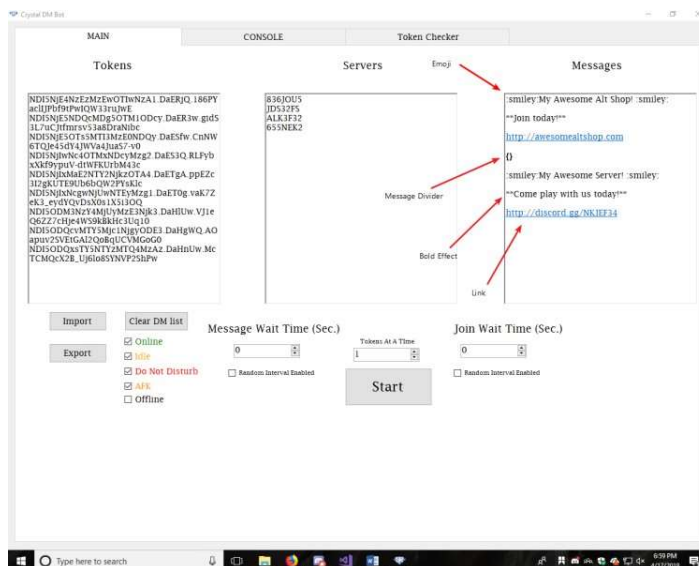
Crystal DM Bot

MAIN | CONSOLE | Token Checker

Tokens

NDI5NjE4NzEzMzEwOTIwNzA1.DaERJQ.186PYacIJPbf9tPwIQW33ruJWE
NDI5NjE5NDQcMDg5OTM1ODcy.DaER3w.gid53L7uCJtfmrsv53a8DraNibc
NDI5NjE5OTs5MTI3MzE0NDQy.DaE5fw.CnNW6TQIe45dY4JWVa4Jua57-v0
NDI5NjIwNc4OTMxNDcyMzg2.DaE53Q.RLFybxXkf9ypuV-dtWFKUrbM43c
NDI5NjIxMaE2NTY2NjkzOTA4.DaETgA.ppEZc3l2gKUTE9Ub6bQW2PYsKlc
NDI5NjIxNcgwNjUwNTEyMzg1.DaET0g.vaK7ZeK3_eydYQvDsX0s1X5i3OQ
NDI5ODM3NzY4MjUyMzE3Njk3.DaHlUw.VJ1eQ6ZZ7cHJe4WS9kBkHc3Uq10
NDI5ODQcvMTY5Mjc1NjgyODE3.DaHgWQ.AOapuv25VEtGAI2QoBqUCVMGoG0
NDI5ODQxsTY5NTY2MTQ4MzAz.DaHnUw.McTCMQcX2B_Uj6lo85YNVP25hPw

Servers

836JOU5
JD532F5
ALK3F32
655NEK2

Emoji

Messages

:smiley:My Awesome Alt Shop! :smiley:
**Join today!**
http://awesomealtshop.com
{}
:smiley:My Awesome Server! :smiley:
**Come play with us today!**
http://discord.gg/NKJEF34

Message Divider

Bold Effect

Link

Import
Clear DM list
Export

Online
Idle
Do Not Disturb
AFK
Offline

Message Wait Time (Sec.)
0
Random Interval Enabled

Tokens At A Time
1

Start

Join Wait Time (Sec.)
0
Random Interval Enabled

Type here to search
6:59 PM
4/17/2018